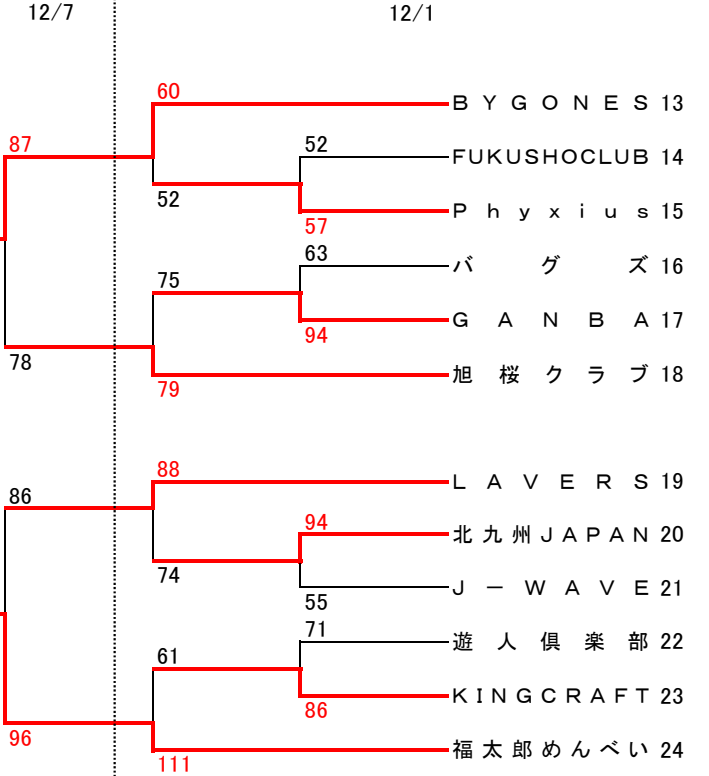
12/7
12/1

87
60
BYGONES 13
52
FUKUSHOCLUB 14
52
57
Phyxius 15
63
バグズ 16
75
GANBA 17
94
78
旭桜クラブ 18
79

86
88
LAVERS 19
94
北九州JAPAN 20
74
J－WAVE 21
55
71
遊人倶楽部 22
61
KINGCRAFT 23
86
96
福太郎めんべい 24
111